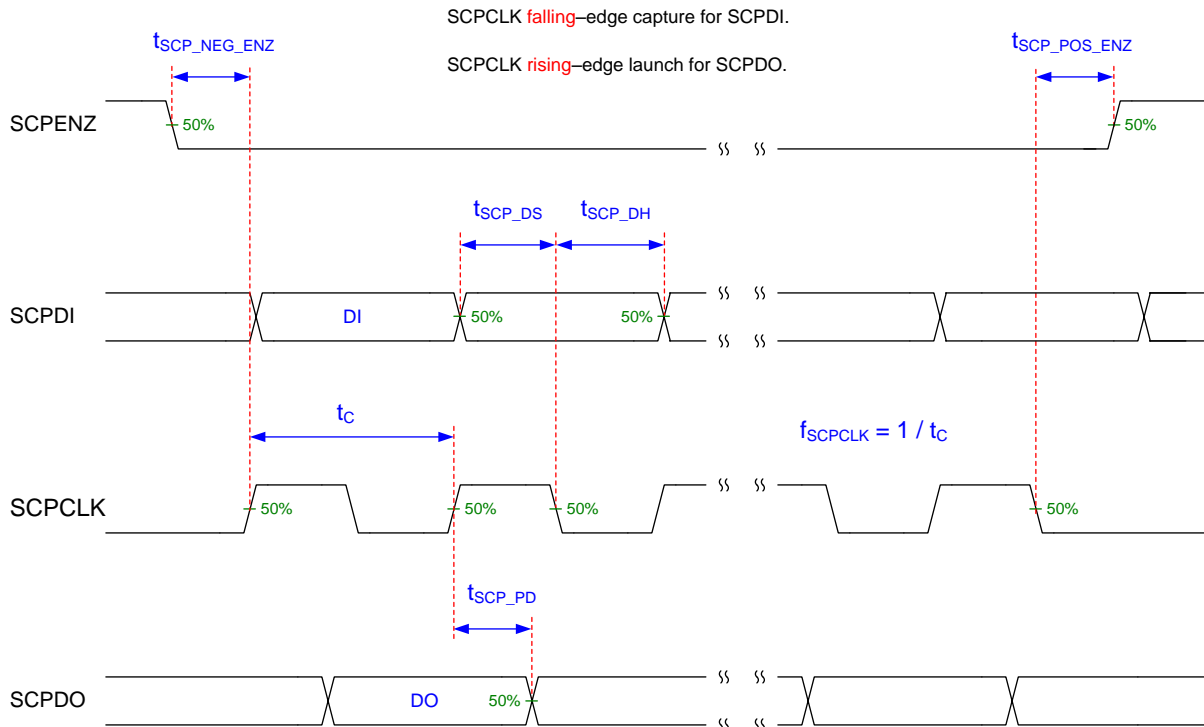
SCPCLK falling–edge capture for SCPDI.

SCPCLK rising–edge launch for SCPDO.

$t_{SCP\_NEG\_ENZ}$

$t_{SCP\_POS\_ENZ}$

SCPENZ

50%

50%

$t_{SCP\_DS}$

$t_{SCP\_DH}$

SCPDI

DI

50%

50%

$t_C$

$f_{SCPCLK} = 1 / t_C$

SCPCLK

50%

50%

50%

50%

$t_{SCP\_PD}$

SCPDO

DO

50%